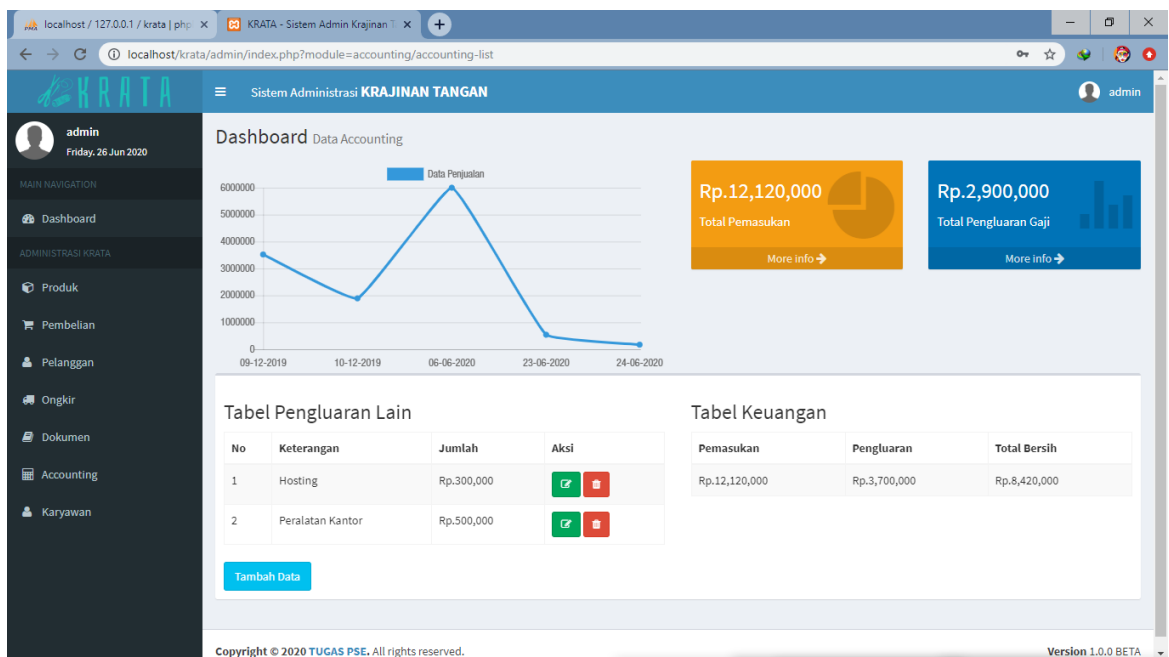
localhost / 127.0.0.1 / krata | php ×
KRATA - Sistem Admin Krajinan T ×
localhost/krata/admin/index.php?module=accounting/accounting-list

KRATA
Sistem Administrasi KRAJINAN TANGAN
admin

admin
Friday. 26 Jun 2020
MAIN NAVIGATION
Dashboard
ADMINISTRASI KRATA
Produk
Pembelian
Pelanggan
Ongkir
Dokumen
Accounting
Karyawan

Dashboard Data Accounting

Data Penjualan
6000000
5000000
4000000
3000000
2000000
1000000
0
09-12-2019
10-12-2019
06-06-2020
23-06-2020
24-06-2020

Rp.12,120,000
Total Pemasukan
More info

Rp.2,900,000
Total Pengluaran Gaji
More info

Tabel Pengluaran Lain

| No | Keterangan | Jumlah | Aksi |
|---|---|---|---|
| 1 | Hosting | Rp.300,000 | |
| 2 | Peralatan Kantor | Rp.500,000 | |

Tambah Data

Tabel Keuangan

| Pemasukan | Pengluaran | Total Bersih |
|---|---|---|
| Rp.12,120,000 | Rp.3,700,000 | Rp.8,420,000 |

Copyright © 2020 TUGAS PSE. All rights reserved.
Version 1.0.0 BETA